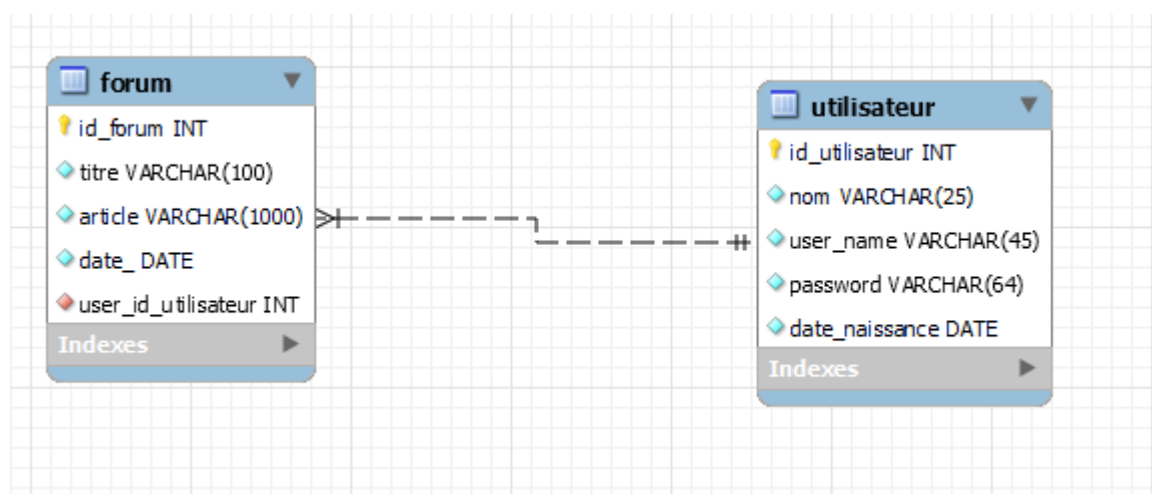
forum
id_forum INT
titre VARCHAR(100)
article VARCHAR(1000)
date_ DATE
user_id_utilisateur INT
Indexes

utilisateur
id_utilisateur INT
nom VARCHAR(25)
user_name VARCHAR(45)
password VARCHAR(64)
date_naissance DATE
Indexes